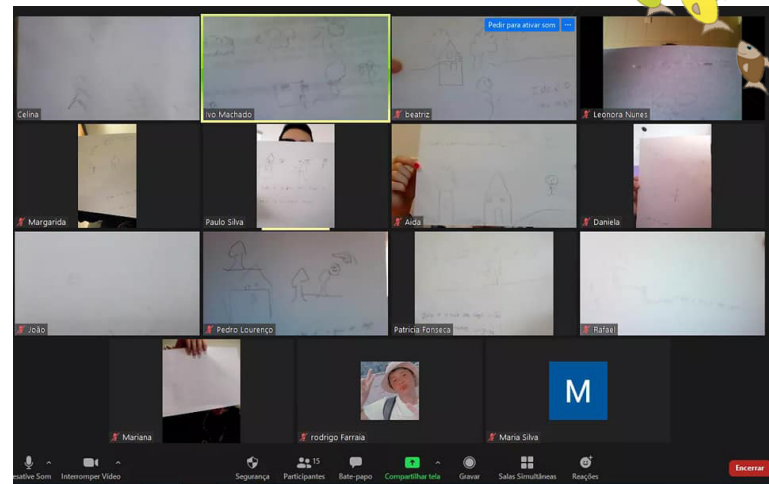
Pedir para ativar som

Celina

Ivo Machado

beatriz

Leonora Nunes

Margarida

Paulo Silva

Aida

Daniela

João

Pedro Lourenço

Patricia Fonseca

Rafael

Mariana

rodrigo Farraia

M

Maria Silva

esative Som

Interromper Vídeo

Segurança

15

Participantes

Bate-papo

Compartilhar tela

Gravar

Salas Simultâneas

Reações

Encerrar